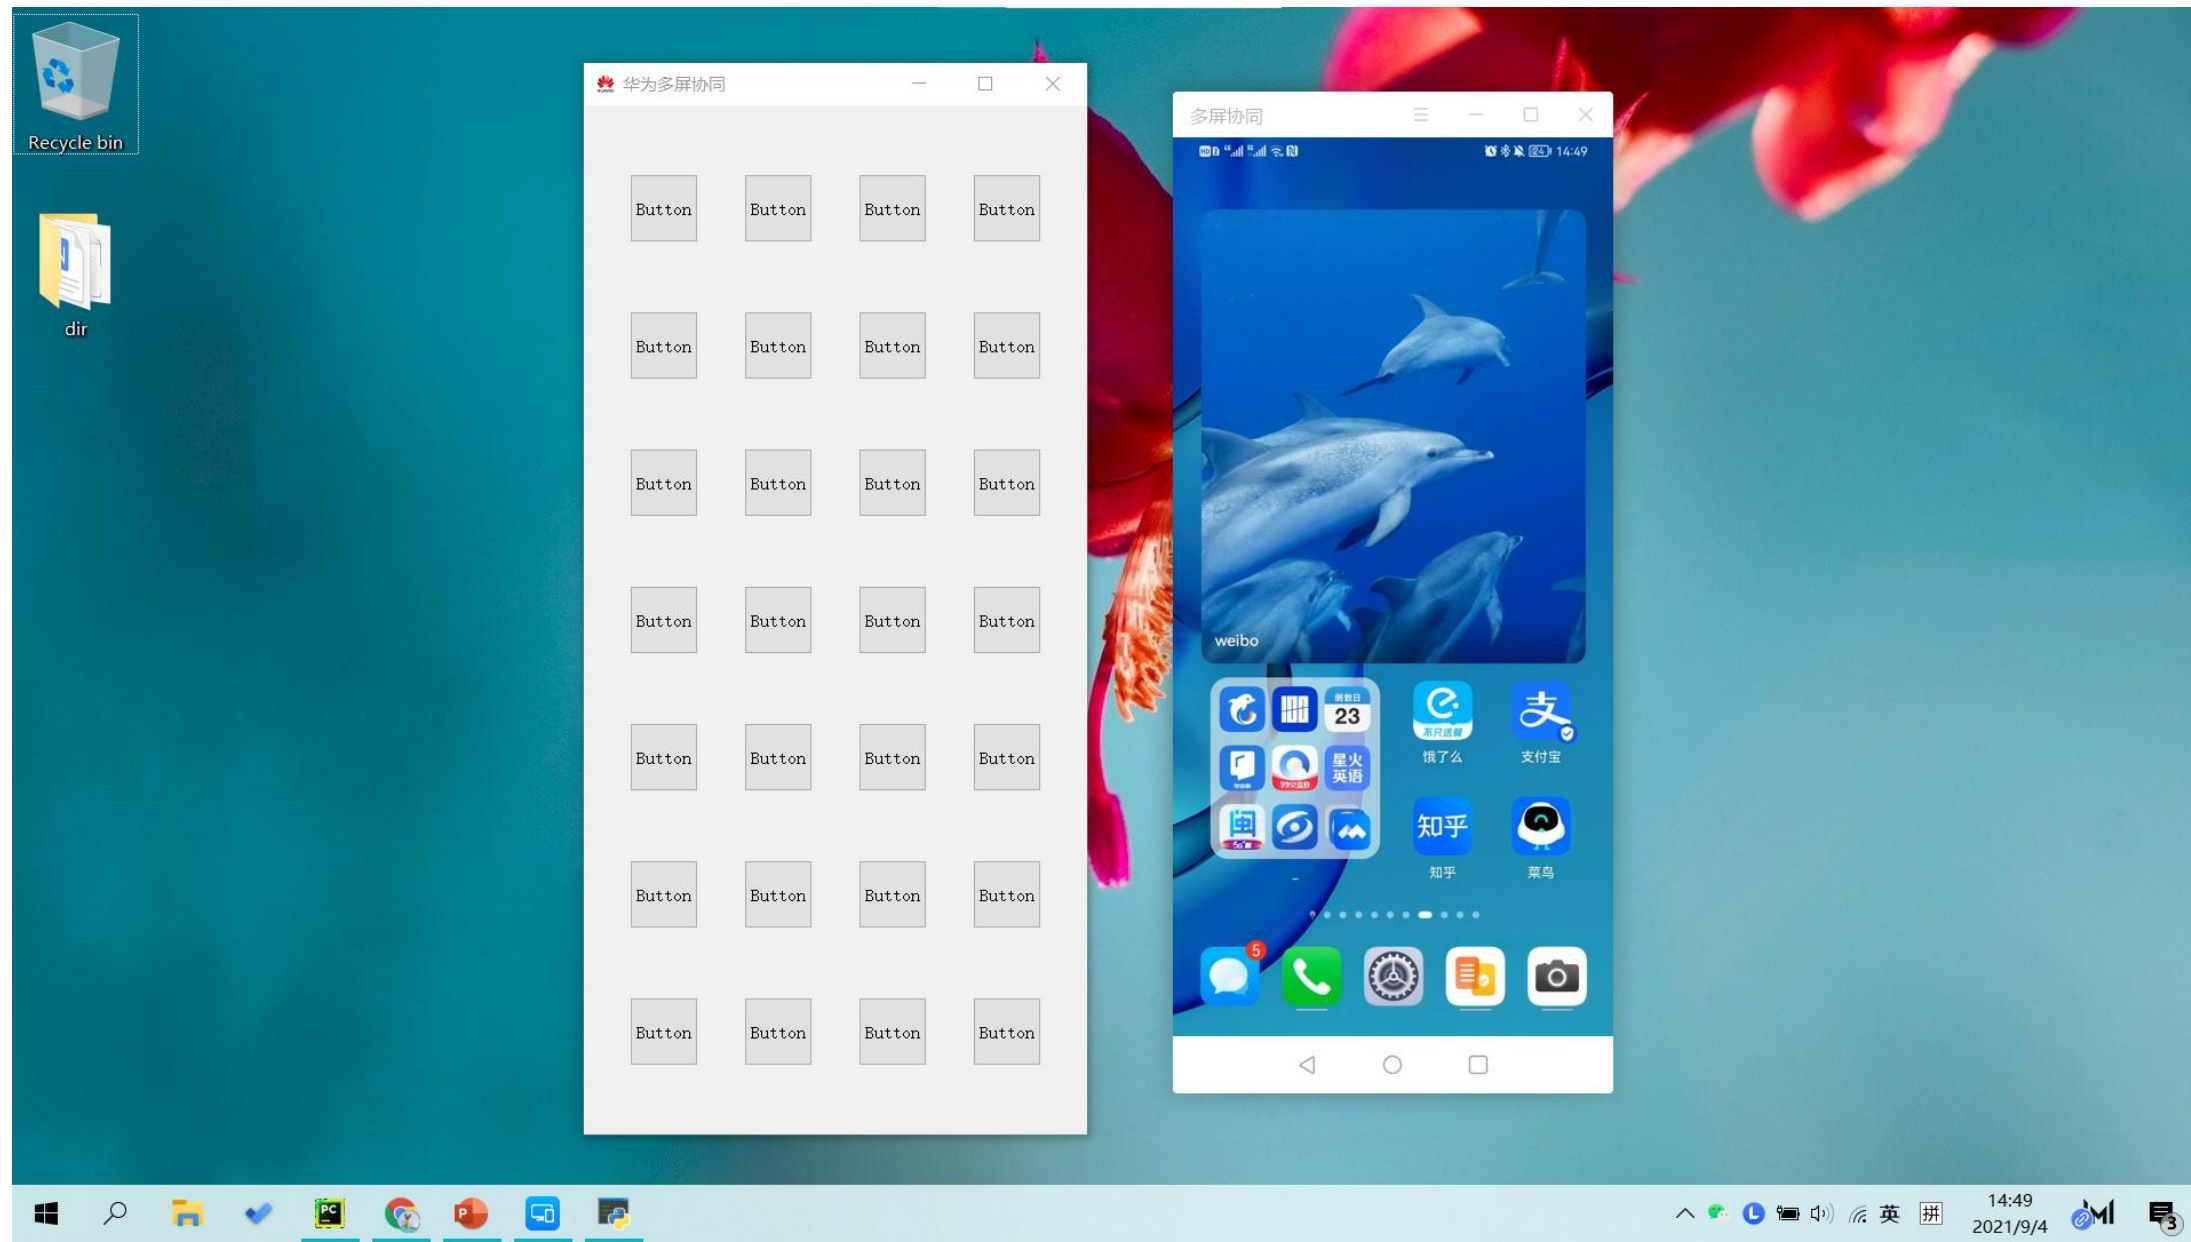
Recycle bin

dir

华为多屏协同

| Button | Button | Button | Button |
|---|---|---|---|
| Button | Button | Button | Button |
| Button | Button | Button | Button |
| Button | Button | Button | Button |
| Button | Button | Button | Button |
| Button | Button | Button | Button |
| Button | Button | Button | Button |

多屏协同

14:49

weibo

23

星火英语

饿了么

支付宝

知乎

知乎

菜鸟

5

英 拼

14:49
2021/9/4

3